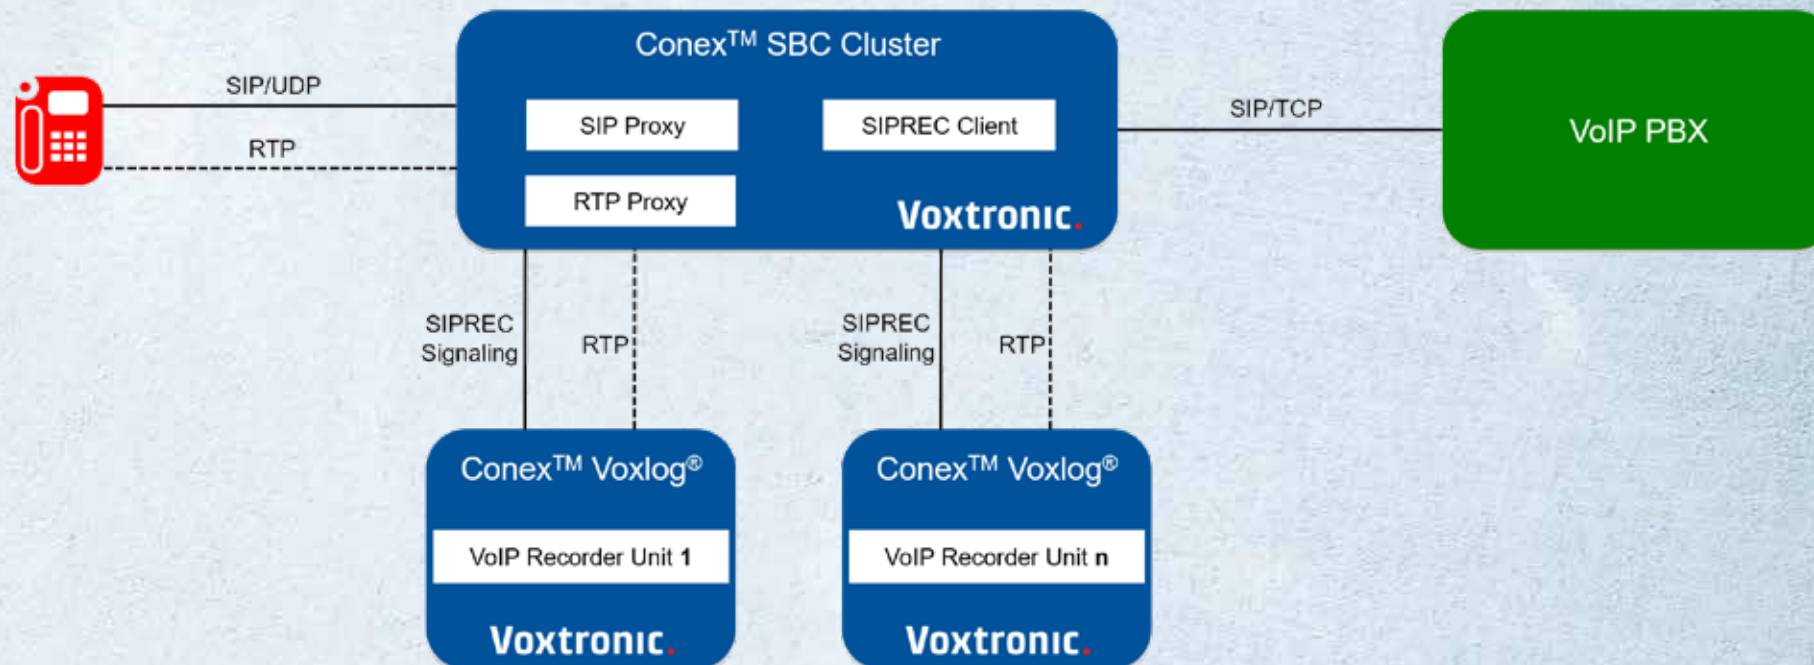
SIP/UDP

RTP

Conex™ SBC Cluster

SIP Proxy

SIPREC Client

RTP Proxy

Voxtronic.

SIP/TCP

VoIP PBX

SIPREC Signaling

RTP

SIPREC Signaling

RTP

Conex™ Voxlog®

VoIP Recorder Unit 1

Voxtronic.

Conex™ Voxlog®

VoIP Recorder Unit n

Voxtronic.